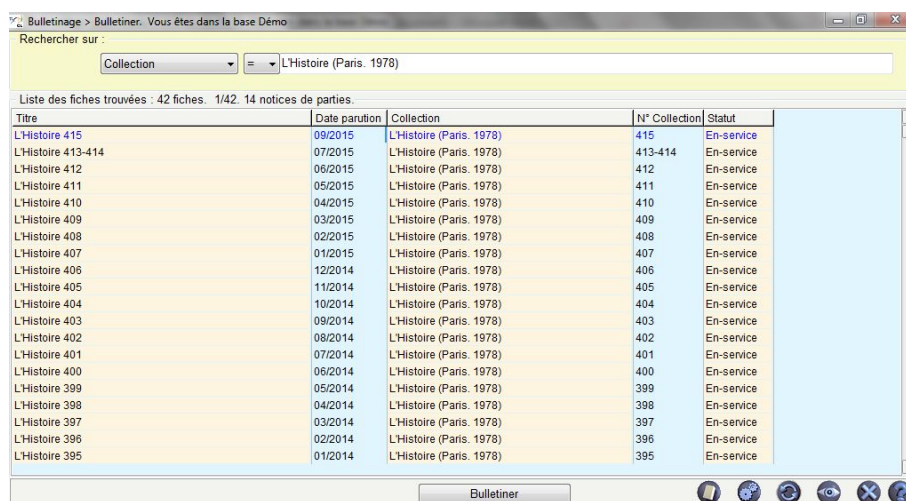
Bulletinage > Bulletiner. Vous êtes dans la base Démo

Rechercher sur :

Collection = L'Histoire (Paris. 1978)

Liste des fiches trouvées : 42 fiches. 1/42. 14 notices de parties.

| Titre | Date parution | Collection | N° Collection | Statut |
|---|---|---|---|---|
| L'Histoire 415 | 09/2015 | L'Histoire (Paris. 1978) | 415 | En-service |
| L'Histoire 413-414 | 07/2015 | L'Histoire (Paris. 1978) | 413-414 | En-service |
| L'Histoire 412 | 06/2015 | L'Histoire (Paris. 1978) | 412 | En-service |
| L'Histoire 411 | 05/2015 | L'Histoire (Paris. 1978) | 411 | En-service |
| L'Histoire 410 | 04/2015 | L'Histoire (Paris. 1978) | 410 | En-service |
| L'Histoire 409 | 03/2015 | L'Histoire (Paris. 1978) | 409 | En-service |
| L'Histoire 408 | 02/2015 | L'Histoire (Paris. 1978) | 408 | En-service |
| L'Histoire 407 | 01/2015 | L'Histoire (Paris. 1978) | 407 | En-service |
| L'Histoire 406 | 12/2014 | L'Histoire (Paris. 1978) | 406 | En-service |
| L'Histoire 405 | 11/2014 | L'Histoire (Paris. 1978) | 405 | En-service |
| L'Histoire 404 | 10/2014 | L'Histoire (Paris. 1978) | 404 | En-service |
| L'Histoire 403 | 09/2014 | L'Histoire (Paris. 1978) | 403 | En-service |
| L'Histoire 402 | 08/2014 | L'Histoire (Paris. 1978) | 402 | En-service |
| L'Histoire 401 | 07/2014 | L'Histoire (Paris. 1978) | 401 | En-service |
| L'Histoire 400 | 06/2014 | L'Histoire (Paris. 1978) | 400 | En-service |
| L'Histoire 399 | 05/2014 | L'Histoire (Paris. 1978) | 399 | En-service |
| L'Histoire 398 | 04/2014 | L'Histoire (Paris. 1978) | 398 | En-service |
| L'Histoire 397 | 03/2014 | L'Histoire (Paris. 1978) | 397 | En-service |
| L'Histoire 396 | 02/2014 | L'Histoire (Paris. 1978) | 396 | En-service |
| L'Histoire 395 | 01/2014 | L'Histoire (Paris. 1978) | 395 | En-service |

Bulletiner